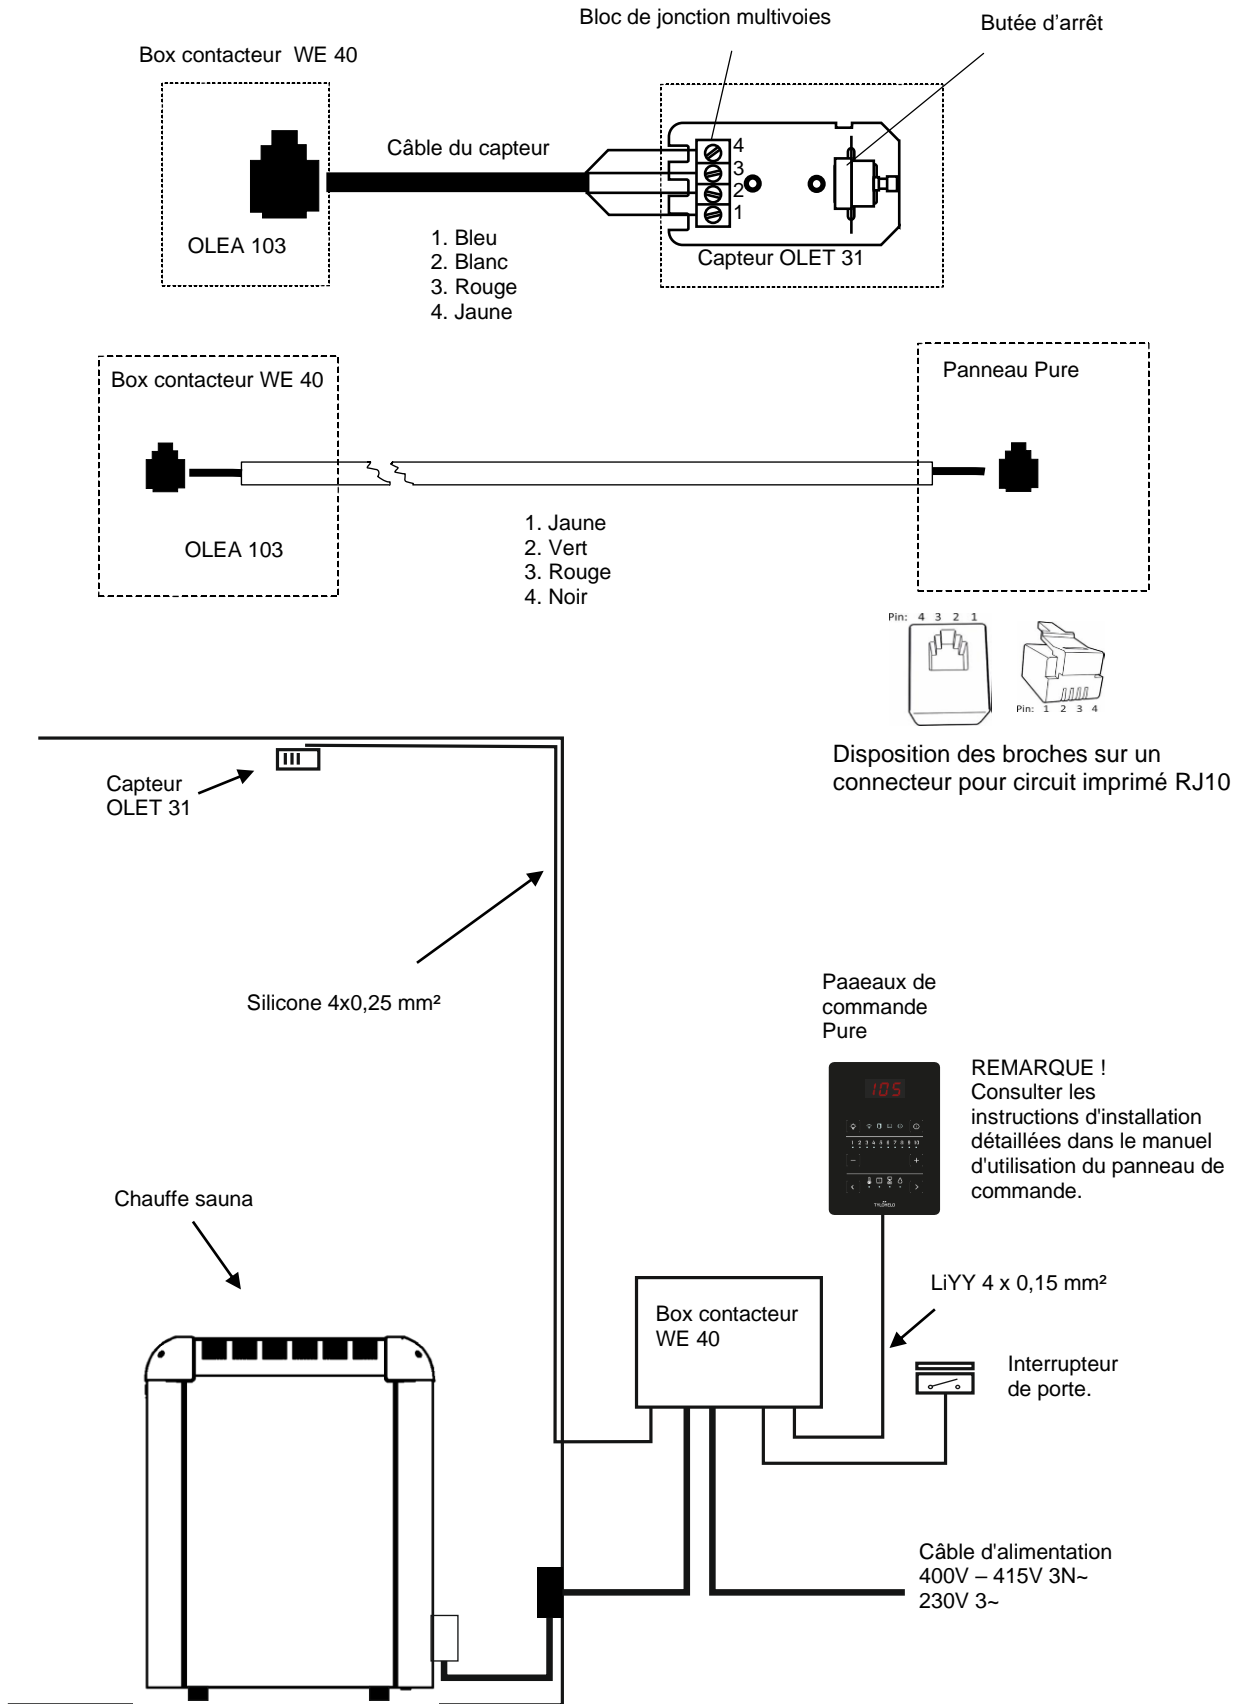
Bloc de jonction multivoies

Butée d'arrêt

Box contacteur WE 40

Câble du capteur

4
3
2
1

OLEA 103

1. Bleu
2. Blanc
3. Rouge
4. Jaune

Capteur OLET 31

Box contacteur WE 40

Panneau Pure

OLEA 103

1. Jaune
2. Vert
3. Rouge
4. Noir

Pin: 4 3 2 1

Pin: 1 2 3 4

Disposition des broches sur un connecteur pour circuit imprimé RJ10

Capteur OLET 31

Silicone 4x0,25 mm²

Paaeaux de commande Pure

105

REMARQUE ! Consulter les instructions d'installation détaillées dans le manuel d'utilisation du panneau de commande.

Chauffe sauna

LiYY 4 x 0,15 mm²

Box contacteur WE 40

Interrupteur de porte.

Câble d'alimentation
400V – 415V 3N~
230V 3~